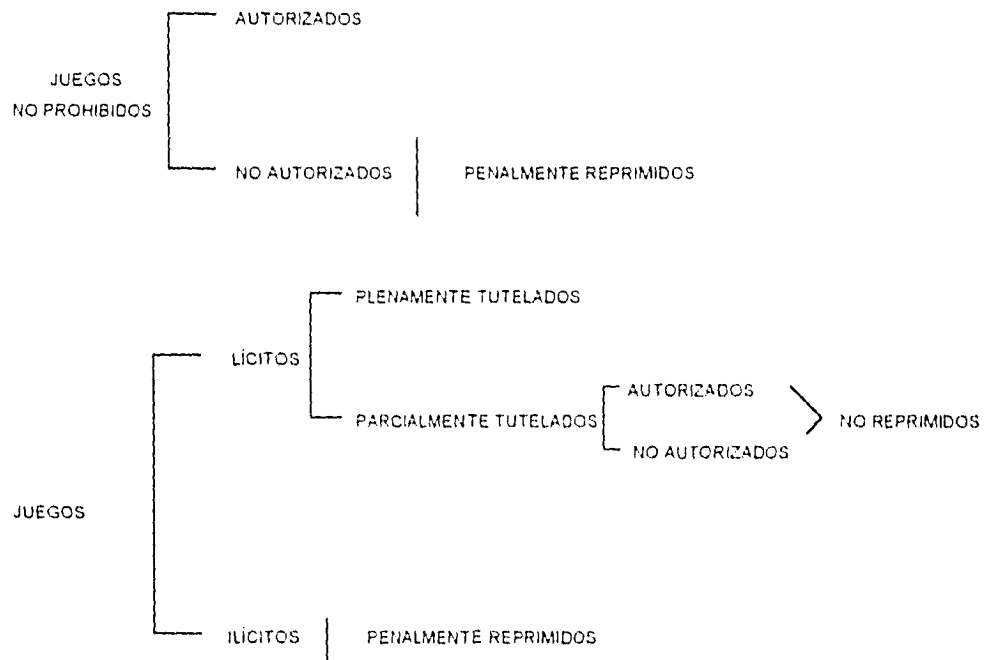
JUEGOS NO PROHIBIDOS

AUTORIZADOS

NO AUTORIZADOS

PENALMENTE REPRIMIDOS

JUEGOS

LÍCITOS

PLENAMENTE TUTELADOS

PARCIALMENTE TUTELADOS

AUTORIZADOS

NO AUTORIZADOS

NO REPRIMIDOS

ILÍCITOS

PENALMENTE REPRIMIDOS